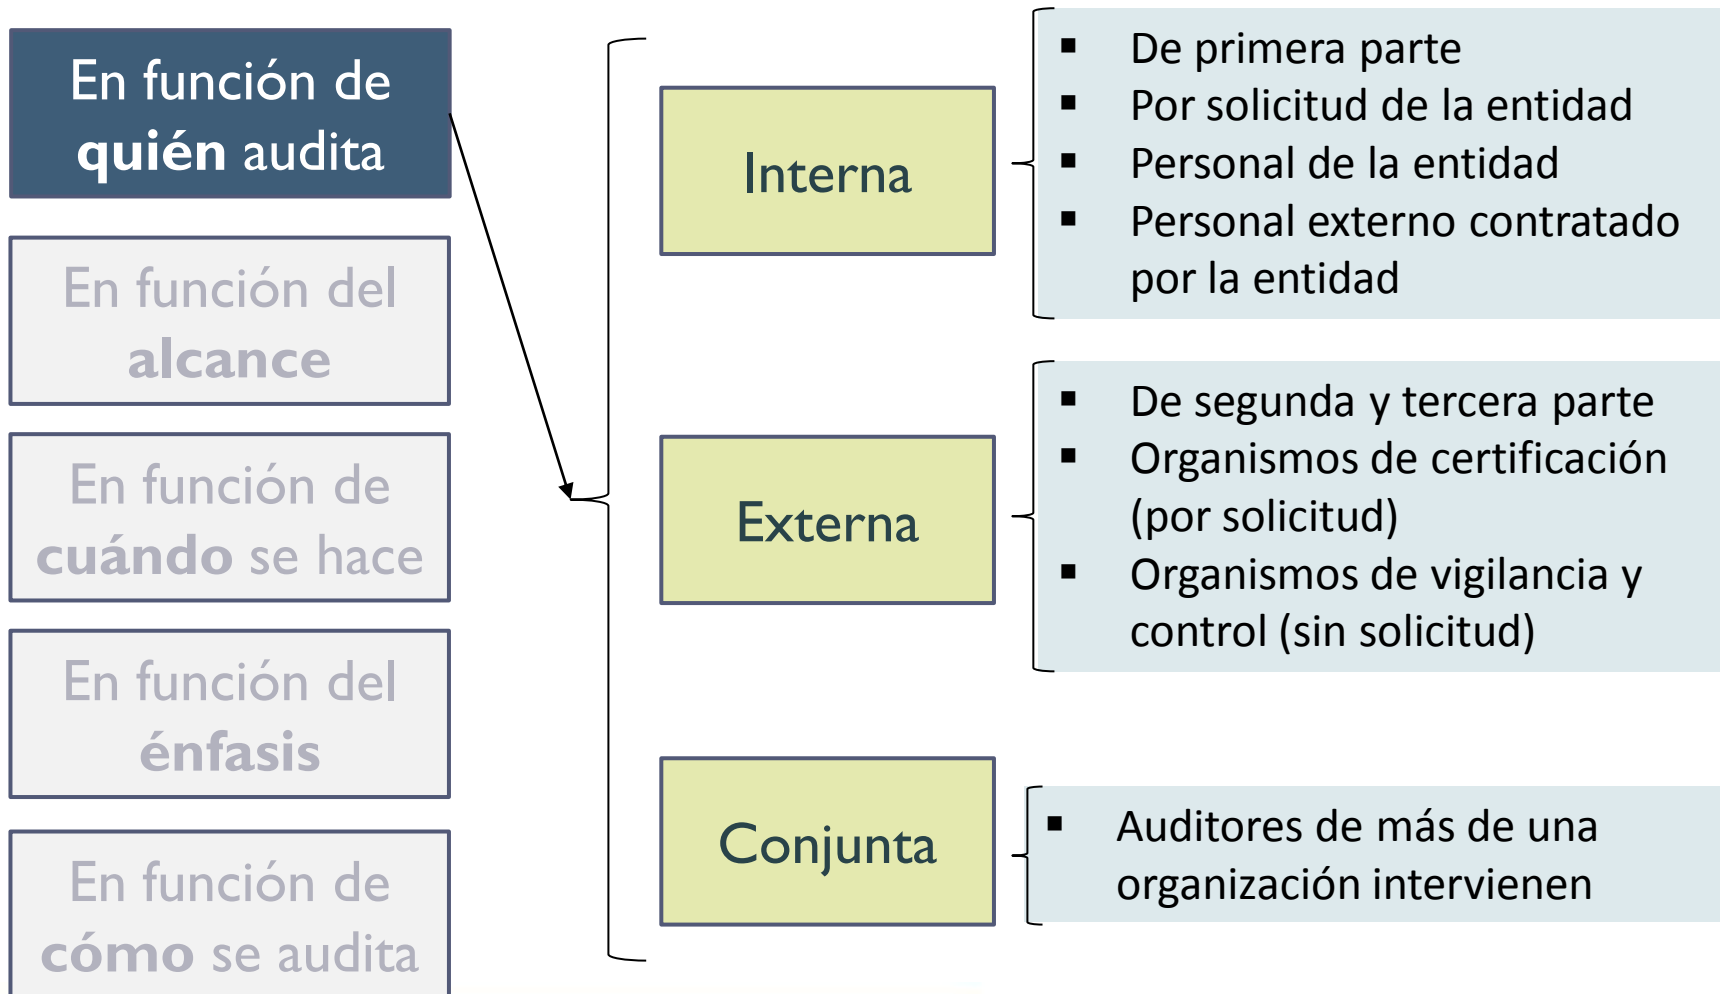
En función de **quién** audita

En función del **alcance**

En función de **cuándo** se hace

En función del **énfasis**

En función de **cómo** se audita

Interna

- De primera parte
- Por solicitud de la entidad
- Personal de la entidad
- Personal externo contratado por la entidad

Externa

- De segunda y tercera parte
- Organismos de certificación (por solicitud)
- Organismos de vigilancia y control (sin solicitud)

Conjunta

- Auditores de más de una organización intervienen